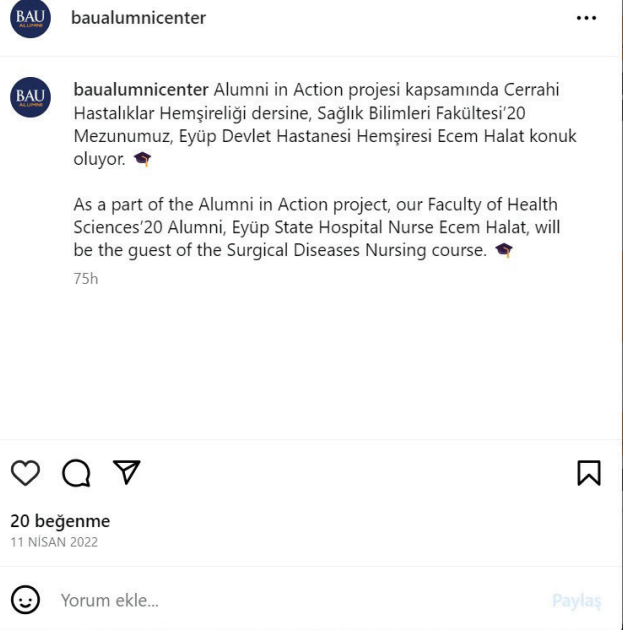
BAU ALUMNI baualumnicenter •••

BAU ALUMNI baualumnicenter Alumni in Action projesi kapsamında Cerrahi Hastalıklar Hemşireliği dersine, Sağlık Bilimleri Fakültesi'20 Mezunumuz, Eyüp Devlet Hastanesi Hemşiresi Ecem Halat konuk oluyor. 🎓

As a part of the Alumni in Action project, our Faculty of Health Sciences'20 Alumni, Eyüp State Hospital Nurse Ecem Halat, will be the guest of the Surgical Diseases Nursing course. 🎓

75h

20 beğenme
11 NİSAN 2022

Yorum ekle...
Paylaş